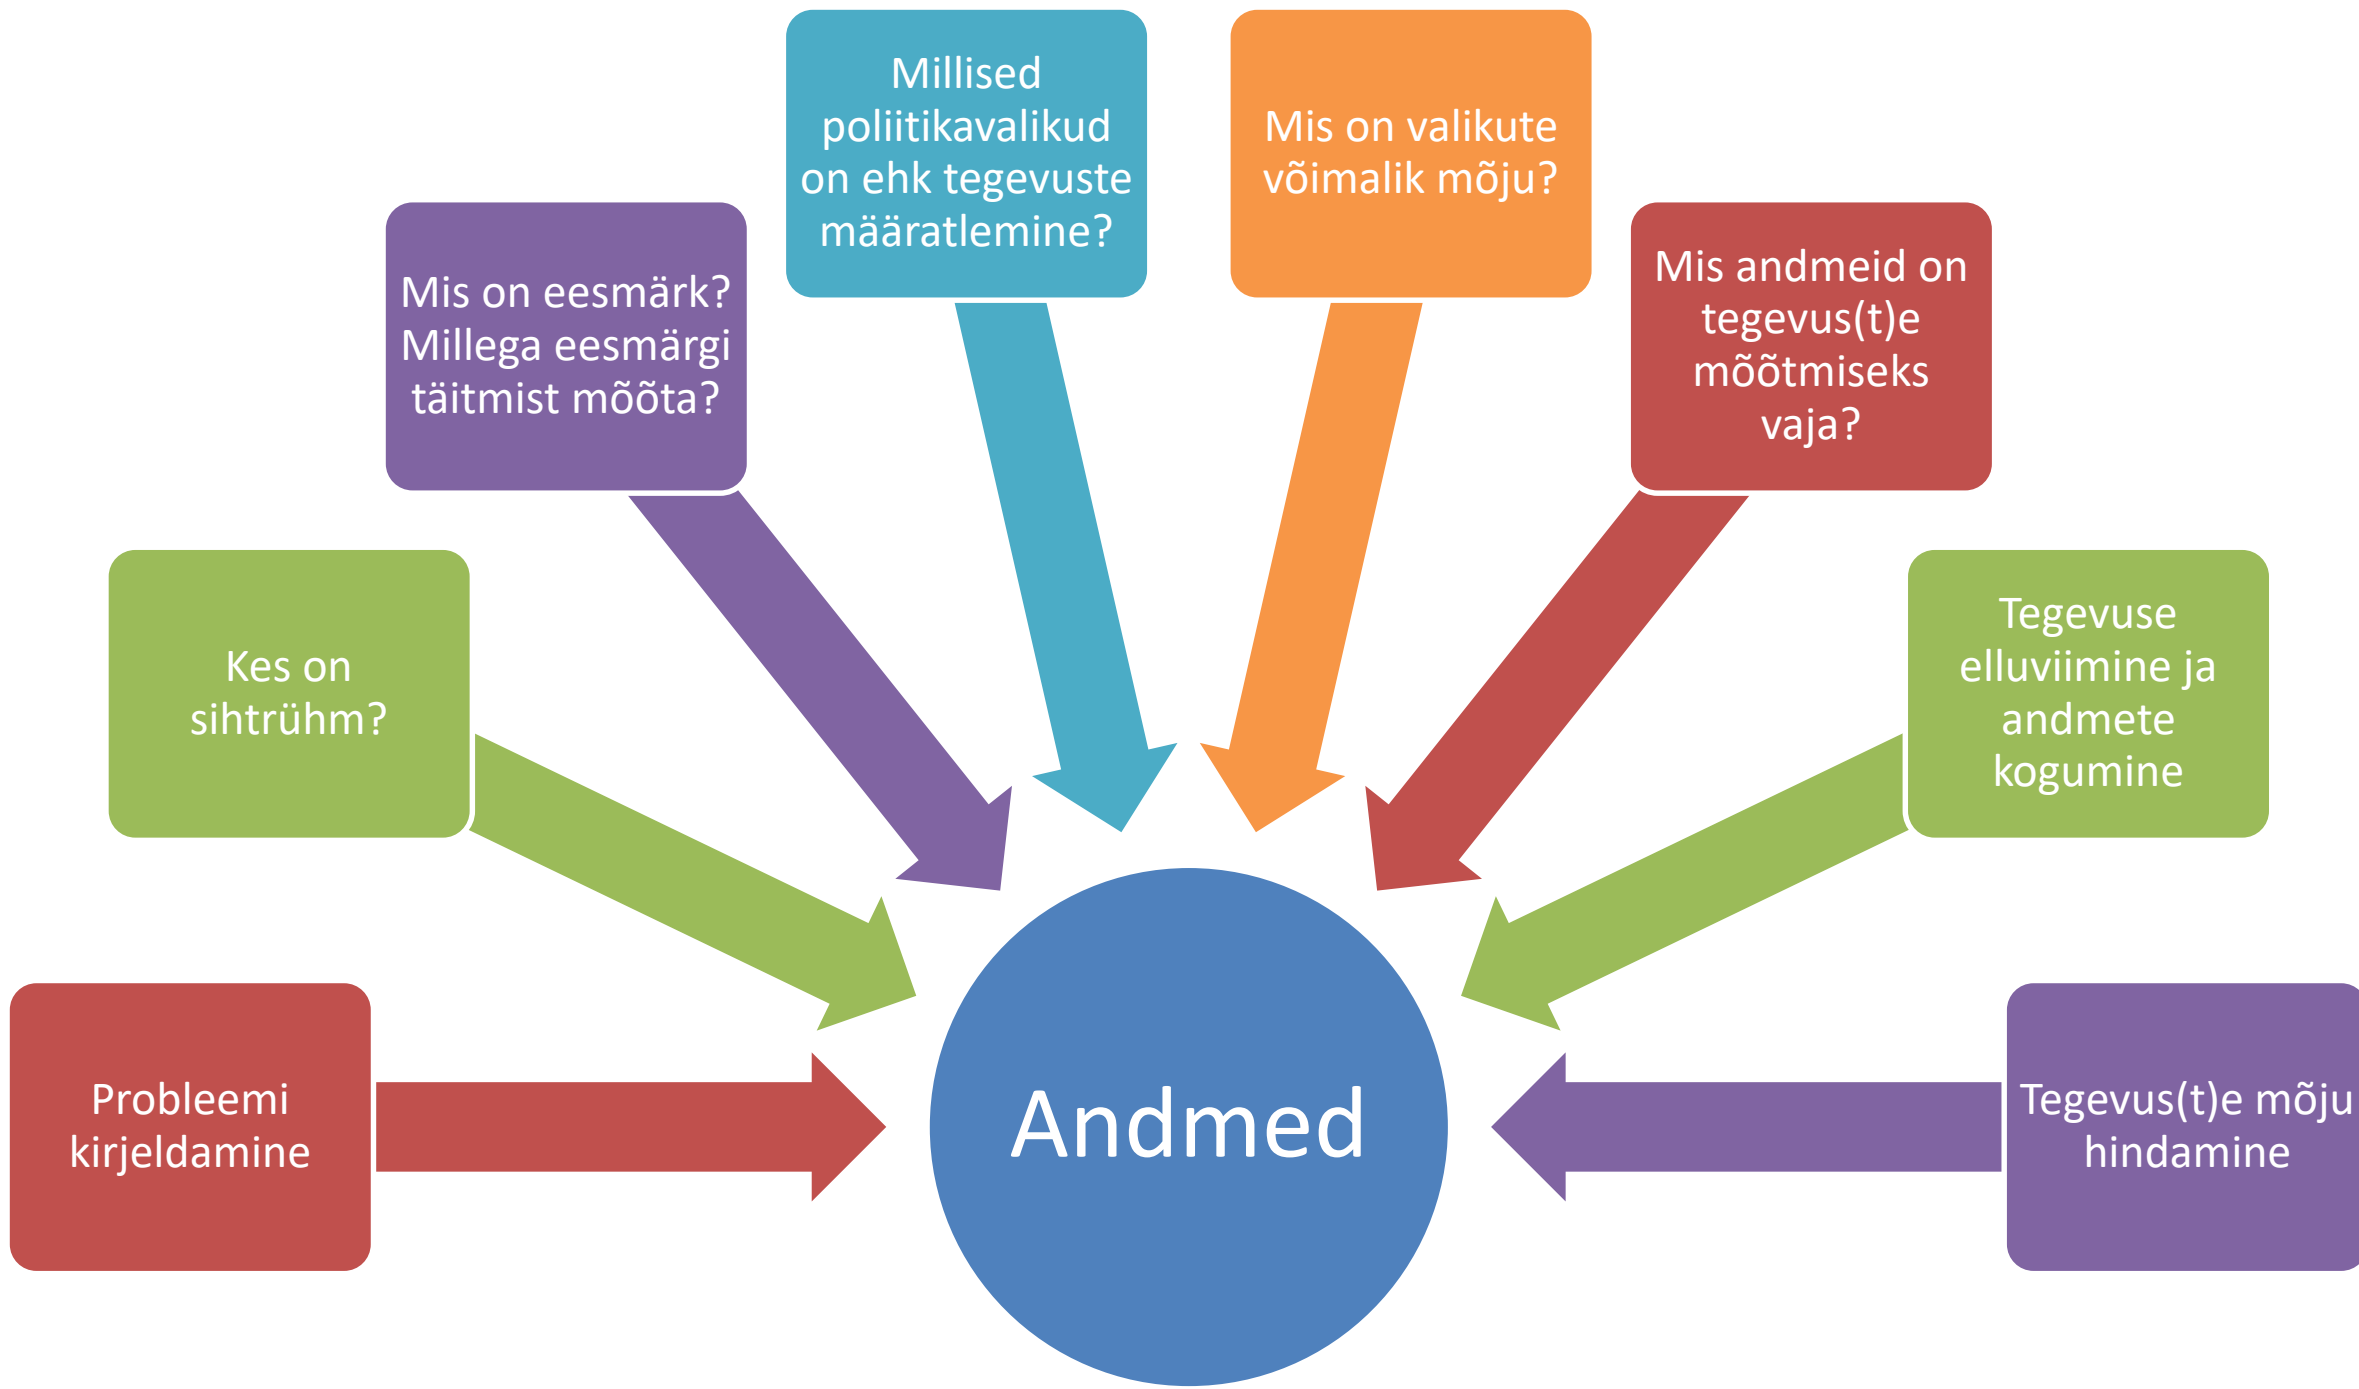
Probleemi kirjeldamine

Kes on sihtrühm?

Mis on eesmärk? Millega eesmärgi täitmist mõõta?

Millised poliitikavalikud on ehk tegevuste määratlemine?

Mis on valikute võimalik mõju?

Mis andmeid on tegevus(t)e mõõtmiseks vaja?

Tegevuse elluviimine ja andmete kogumine

Tegevus(t)e mõju hindamine

Andmed